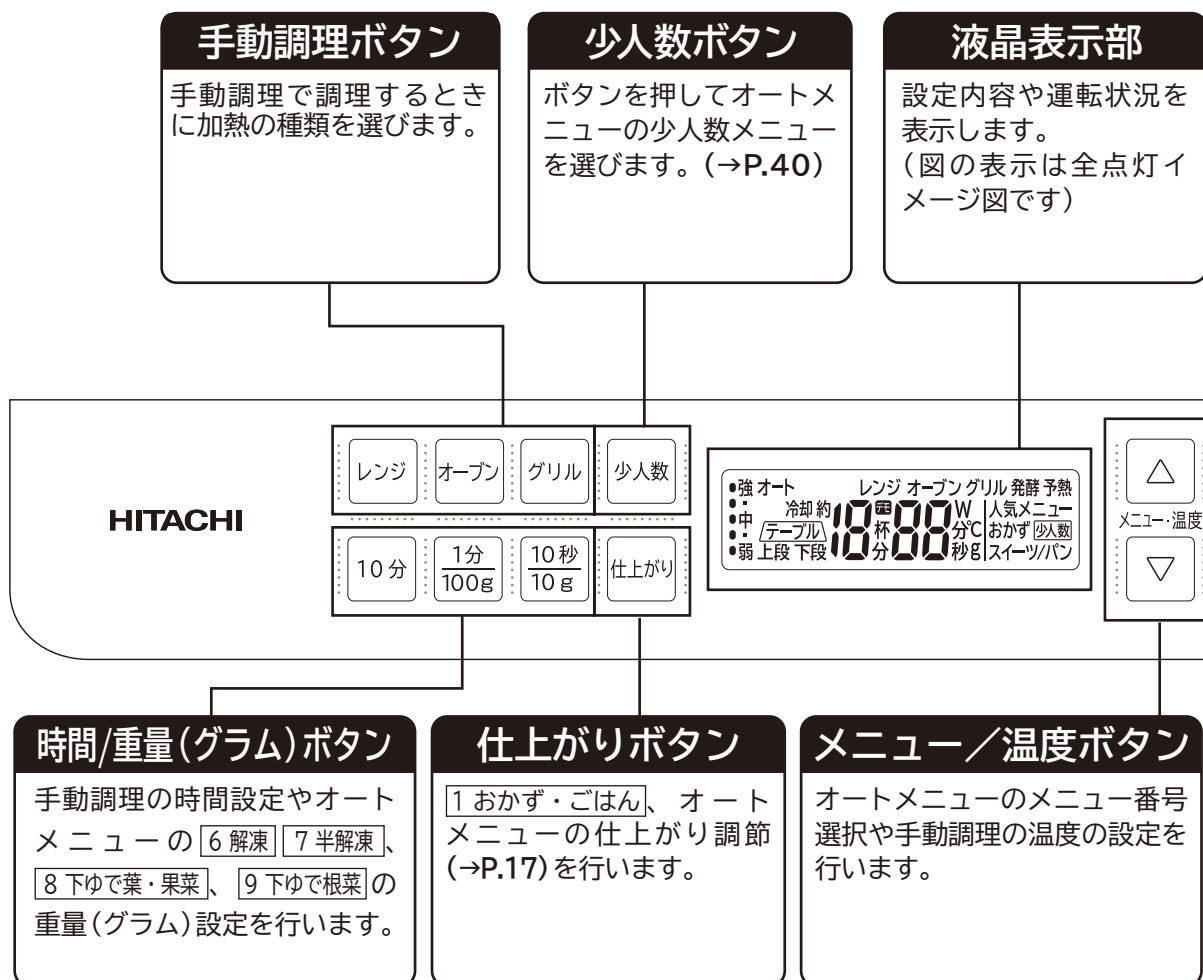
手動調理ボタン

手動調理で調理するときに加熱の種類を選びます。

少人数ボタン

ボタンを押してオートメニューの少人数メニューを選びます。(→P.40)

液晶表示部

設定内容や運転状況を表示します。
(図の表示は全点灯イメージ図です)

HITACHI

レンジ　オーブン　グリル　少人数

10分　$\frac{1分}{100g}$　$\frac{10秒}{10g}$　仕上がり

強 オート 中 弱 冷却 約 テーブル 上段 下段 18 手元 杯 分 88 W 分 ℃ 秒 g レンジ オーブン グリル 発酵 予熱 人気メニュー おかず 少人数 スイーツ/パン

メニュー・温度

時間/重量(グラム)ボタン

手動調理の時間設定やオートメニューの 6 解凍 7 半解凍、8 下ゆで葉・果菜、9 下ゆで根菜 の重量(グラム)設定を行います。

仕上がりボタン

1 おかず・ごはん、オートメニューの仕上がり調節(→P.17)を行います。

メニュー／温度ボタン

オートメニューのメニュー番号選択や手動調理の温度の設定を行います。